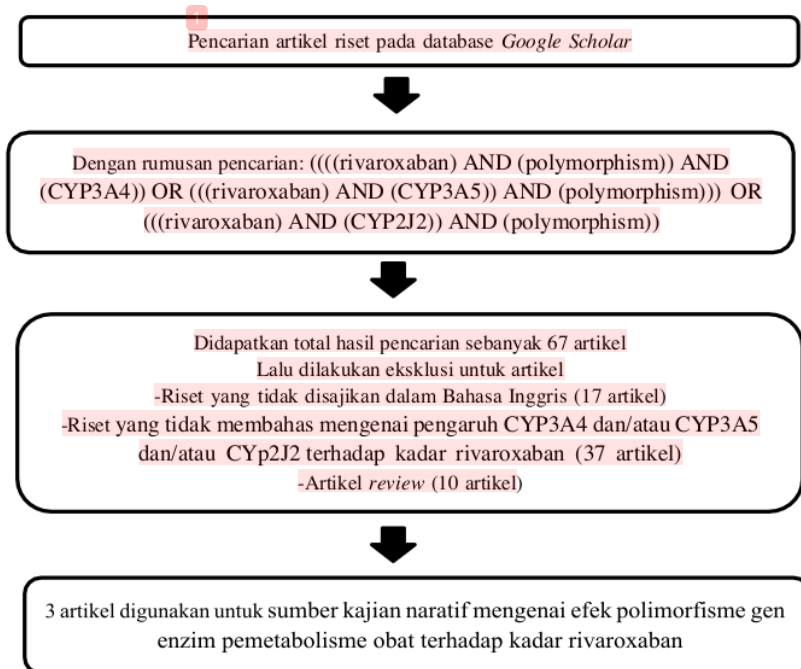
Pencarian artikel riset pada database *Google Scholar*

Dengan rumusan pencarian: ((((rivaroxaban) AND (polymorphism)) AND (CYP3A4)) OR (((rivaroxaban) AND (CYP3A5)) AND (polymorphism))) OR (((rivaroxaban) AND (CYP2J2)) AND (polymorphism))

Didapatkan total hasil pencarian sebanyak 67 artikel
Lalu dilakukan eksklusi untuk artikel
-Riset yang tidak disajikan dalam Bahasa Inggris (17 artikel)
-Riset yang tidak membahas mengenai pengaruh CYP3A4 dan/atau CYP3A5 dan/atau CYp2J2 terhadap kadar rivaroxaban (37 artikel)
-Artikel *review* (10 artikel)

3 artikel digunakan untuk sumber kajian naratif mengenai efek polimorfisme gen enzim pemetabolisme obat terhadap kadar rivaroxaban